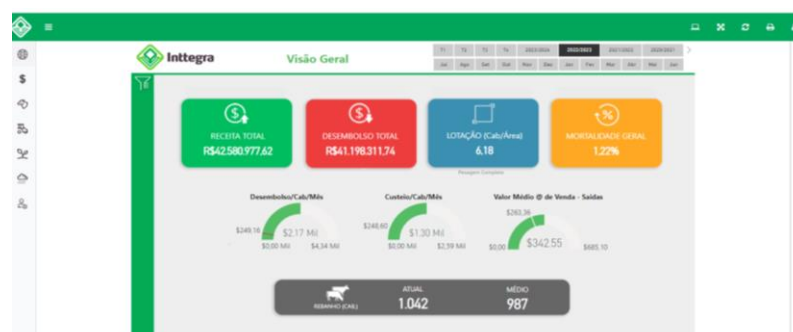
Inttegra

Visão Geral

T1 T2 T3 T4 2023/2024 2022/2023 2021/2022 2020/2021

Jul Ago Set Out Nov Dez Jan Fev Mar Abr Mai Jun

RECEITA TOTAL
R$42.580.977,62

DESEMBOLSO TOTAL
R$41.198.311,74

LOTAÇÃO (Cab/Área)
6,18

Pastagem Completa

MORTALIDADE GERAL
1,22%

Desembolso/Cab/Mês
$249,16
$2,17 Mil
$0,00 Mil
$4,34 Mil

Custeio/Cab/Mês
$248,60
$1,30 Mil
$0,00 Mil
$2,59 Mil

Valor Médio @ de Venda - Saídas
$263,36
$342,55
$0,00
$685,10

REBANHO (CAB)
ATUAL
1.042
MÉDIO
987